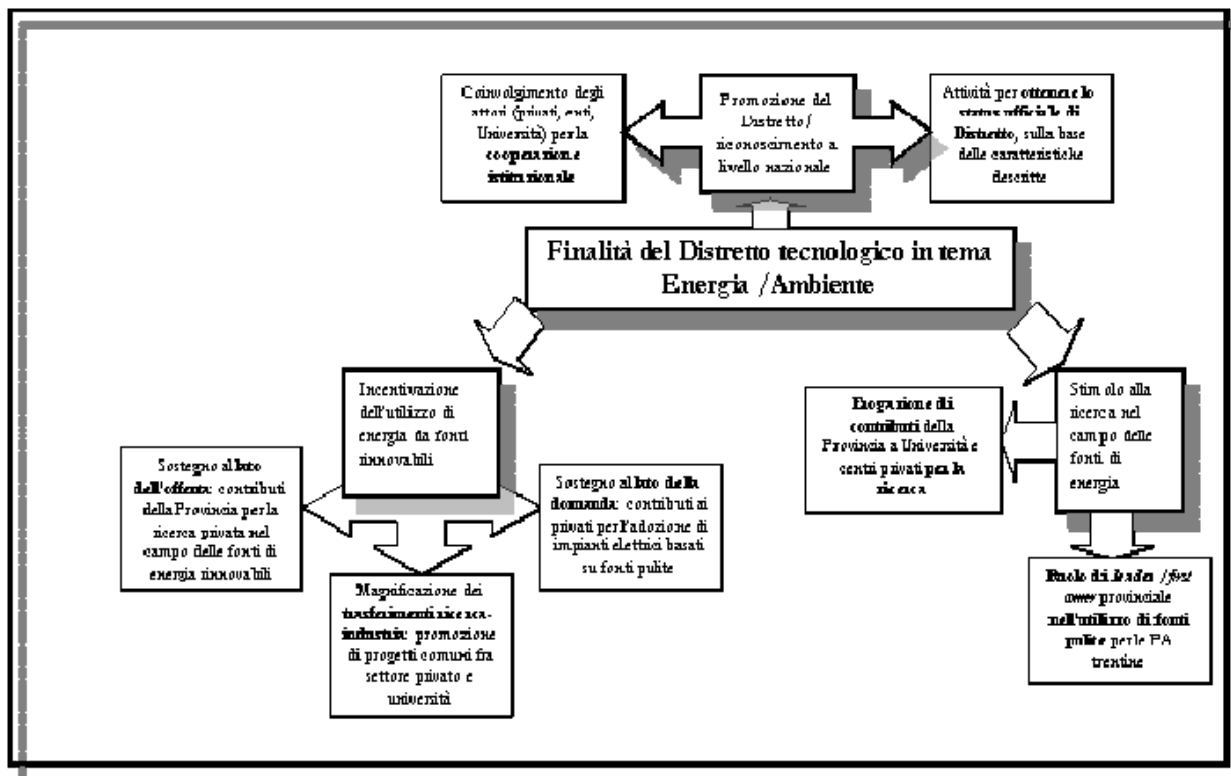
Coinvolgimento degli attori (privati, enti, Università) per la **cooperazione istituzionale**

Promozione del Distretto / riconoscimento a livello nazionale

Attività per **ottenere lo status ufficiale di Distretto**, sulla base delle caratteristiche descritte

Finalità del Distretto tecnologico in tema Energia / Ambiente

Incentivazione dell'utilizzo di energia da fonti rinnovabili

Sostegno al **lato dell'offerta**: contributi della Provincia per la ricerca privata nel campo delle fonti di energia rinnovabili

Sostegno al **lato della domanda**: contributi ai privati per l'adozione di impianti elettrici basati su fonti pulite

Magnificazione dei **trasferimenti ricerca-industria**: promozione di progetti comuni fra settore privato e università

Stimolo alla ricerca nel campo delle fonti di energia

**Erogazione di contributi** della Provincia a Università e centri privati per la ricerca

**Ruolo di** ***leader / first mover*** provinciale **nell'utilizzo di fonti pulite** per le PA trentine